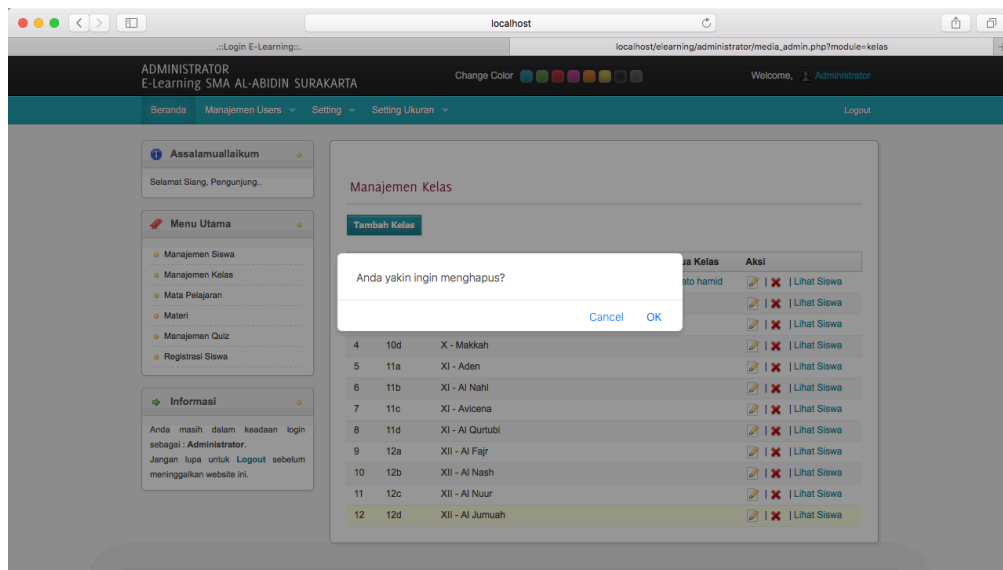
localhost

.::Login E-Learning::.

localhost/elearning/administrator/media_admin.php?module=kelas

ADMINISTRATOR
E-Learning SMA AL-ABIDIN SURAKARTA

Change Color

Welcome, Administrator

Beranda | Manajemen Users | Setting | Setting Ukuran | Logout

Assalamuallaikum

Selamat Siang, Pengunjung..

Menu Utama

- Manajemen Siswa
- Manajemen Kelas
- Mata Pelajaran
- Materi
- Manajemen Quiz
- Registrasi Siswa

Informasi

Anda masih dalam keadaan login sebagai : **Administrator**. Jangan lupa untuk **Logout** sebelum meninggalkan website ini.

Manajemen Kelas

Tambah Kelas

Anda yakin ingin menghapus?

Cancel OK

| | | | ua Kelas | Aksi |
|---|---|---|---|---|
| | | | ato hamid | \| \| Lihat Siswa |
| | | | | \| \| Lihat Siswa |
| | | | | \| \| Lihat Siswa |
| 4 | 10d | X - Makkah | | \| \| Lihat Siswa |
| 5 | 11a | XI - Aden | | \| \| Lihat Siswa |
| 6 | 11b | XI - Al Nahl | | \| \| Lihat Siswa |
| 7 | 11c | XI - Avicena | | \| \| Lihat Siswa |
| 8 | 11d | XI - Al Qurtubi | | \| \| Lihat Siswa |
| 9 | 12a | XII - Al Fajr | | \| \| Lihat Siswa |
| 10 | 12b | XII - Al Nash | | \| \| Lihat Siswa |
| 11 | 12c | XII - Al Nuur | | \| \| Lihat Siswa |
| 12 | 12d | XII - Al Jumuah | | \| \| Lihat Siswa |